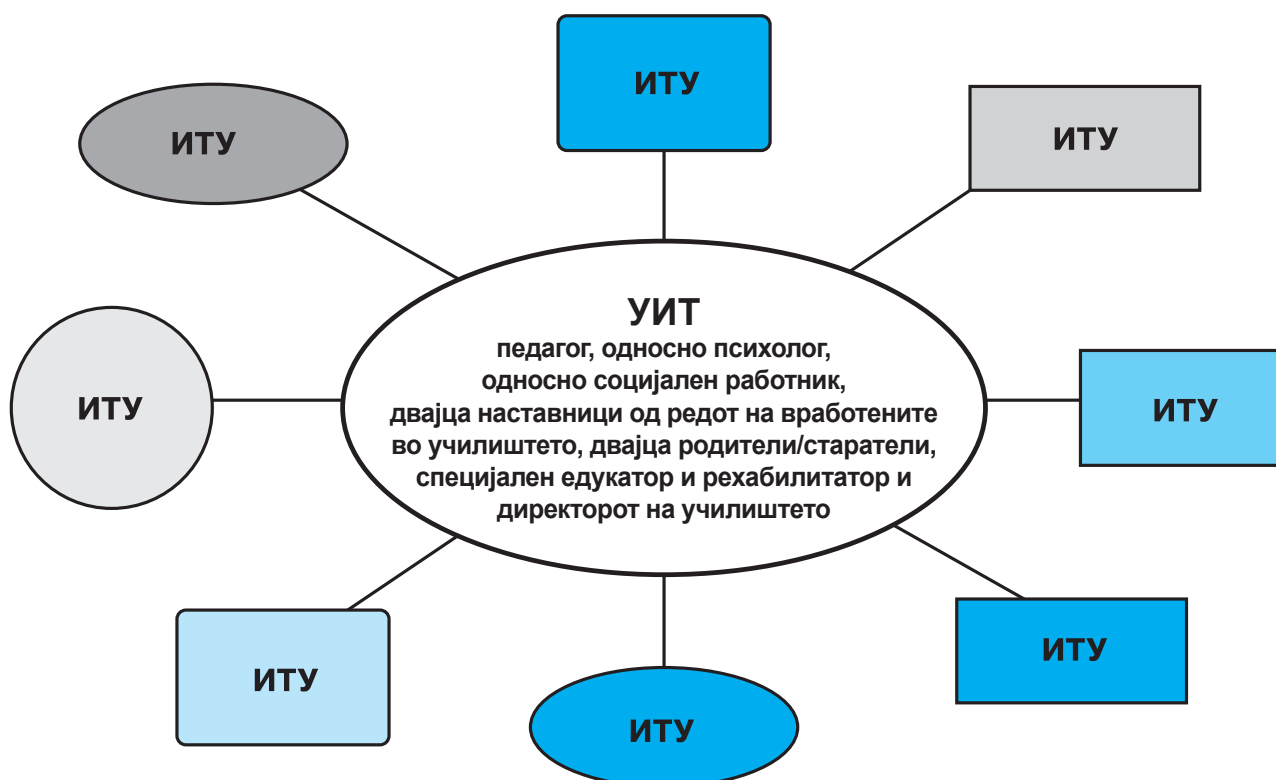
ИТУ

ИТУ

ИТУ

УИТ
педагог, односно психолог, односно социјален работник, двајца наставници од редот на вработените во училиштето, двајца родители/старатели, специјален едукатор и рехабилитатор и директорот на училиштето

ИТУ

ИТУ

ИТУ

ИТУ

ИТУ